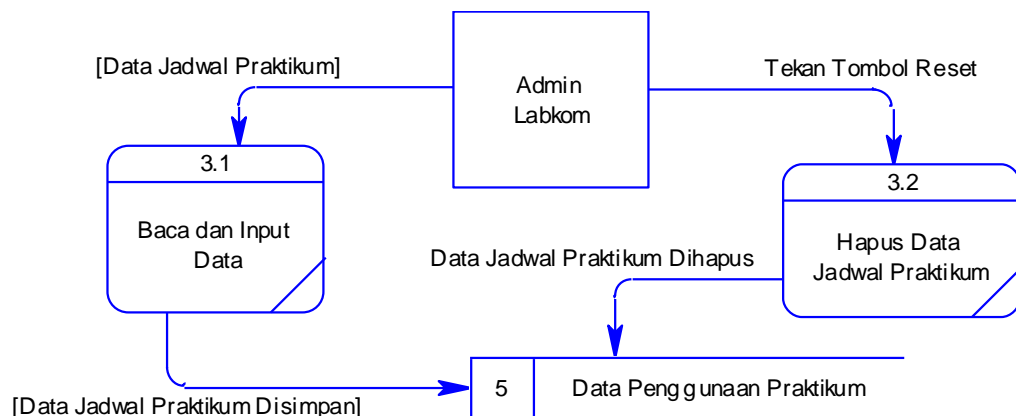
[Data Jadwal Praktikum]

Admin Labkom

Tekan Tombol Reset

3.1

Baca dan Input Data

3.2

Hapus Data Jadwal Praktikum

Data Jadwal Praktikum Dihapus

5

Data Penggunaan Praktikum

[Data Jadwal Praktikum Disimpan]